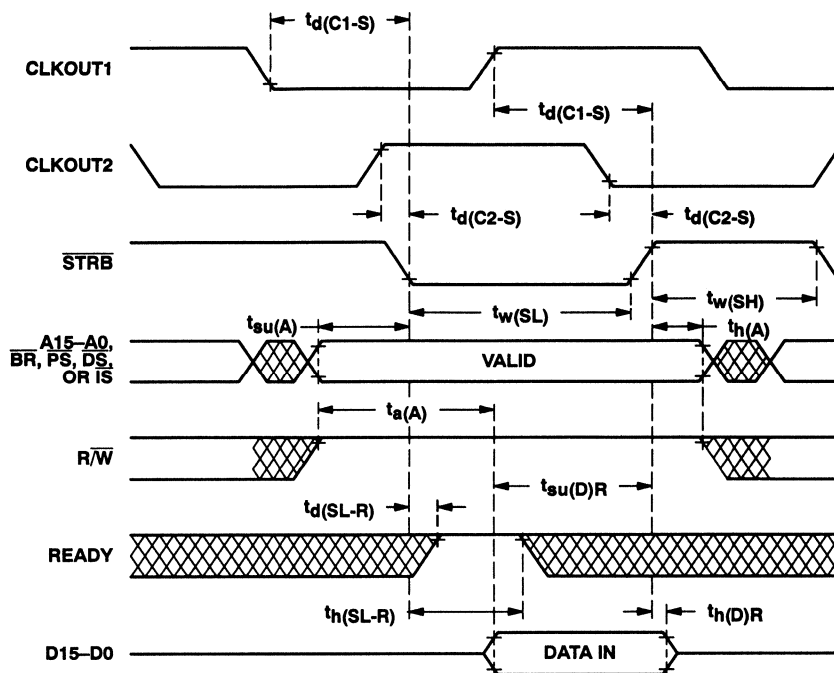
$t_{d(C1-S)}$

CLKOUT1

$t_{d(C1-S)}$

CLKOUT2

$t_{d(C2-S)}$

$t_{d(C2-S)}$

$\overline{STRB}$

$t_{w(SL)}$

$t_{w(SH)}$

$t_{su(A)}$

$t_{h(A)}$

A15–A0, $\overline{BR}$, $\overline{PS}$, $\overline{DS}$, OR $\overline{IS}$

VALID

$t_{a(A)}$

R/$\overline{W}$

$t_{su(D)R}$

$t_{d(SL-R)}$

READY

$t_{h(SL-R)}$

$t_{h(D)R}$

D15–D0

DATA IN